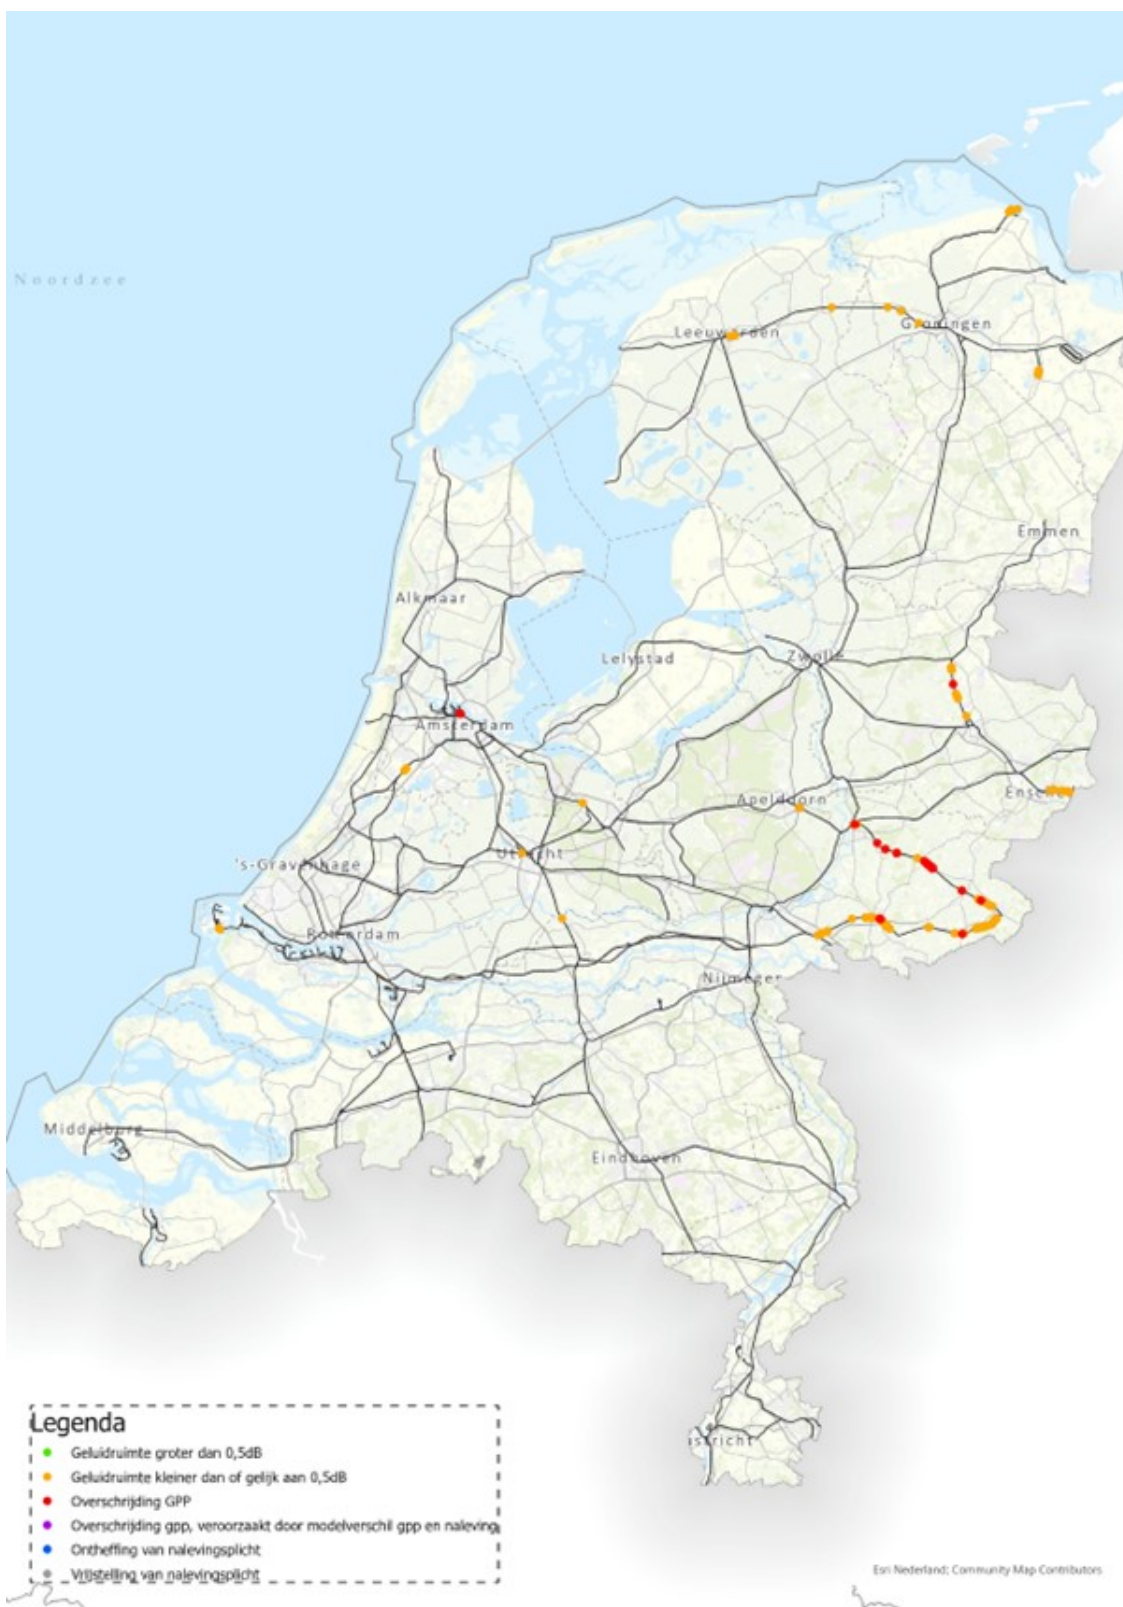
Noordzee

Leeuwarden

Groningen

Emmen

Alkmaar

Lelystad

Zwolle

Amsterdam

Apeldoorn

Enschede

's-Gravenhage

Utrecht

Rotterdam

Nijmegen

Middelburg

Eindhoven

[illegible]stricht

Legenda
Geluidruimte groter dan 0,5dB
Geluidruimte kleiner dan of gelijk aan 0,5dB
Overschrijding GPP
Overschrijding gpp, veroorzaakt door modelverschil gpp en naleving
Ontheffing van nalevingsplicht
Vrijstelling van nalevingsplicht

Esri Nederland; Community Map Contributors